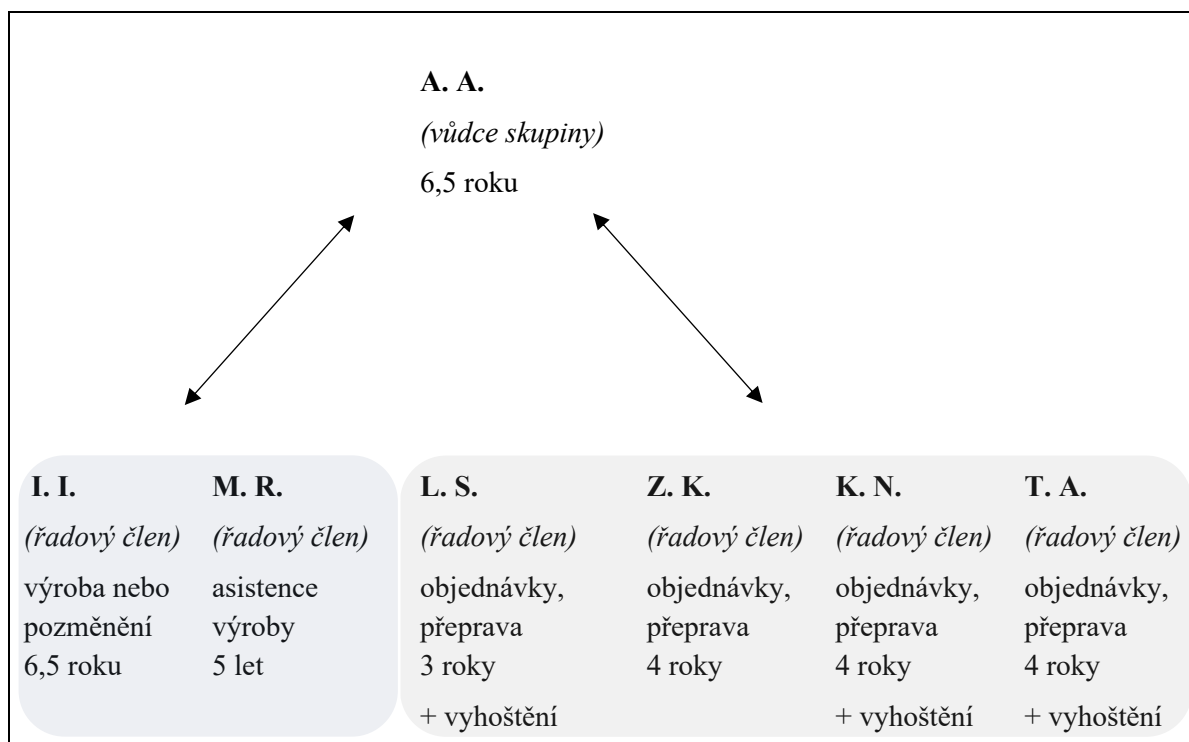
**A. A.**
*(vůdce skupiny)*
6,5 roku

**I. I.**
*(řadový člen)*
výroba nebo pozměnění
6,5 roku

**M. R.**
*(řadový člen)*
asistence výroby
5 let

**L. S.**
*(řadový člen)*
objednávky, přeprava
3 roky
+ vyhoštění

**Z. K.**
*(řadový člen)*
objednávky, přeprava
4 roky

**K. N.**
*(řadový člen)*
objednávky, přeprava
4 roky
+ vyhoštění

**T. A.**
*(řadový člen)*
objednávky, přeprava
4 roky
+ vyhoštění